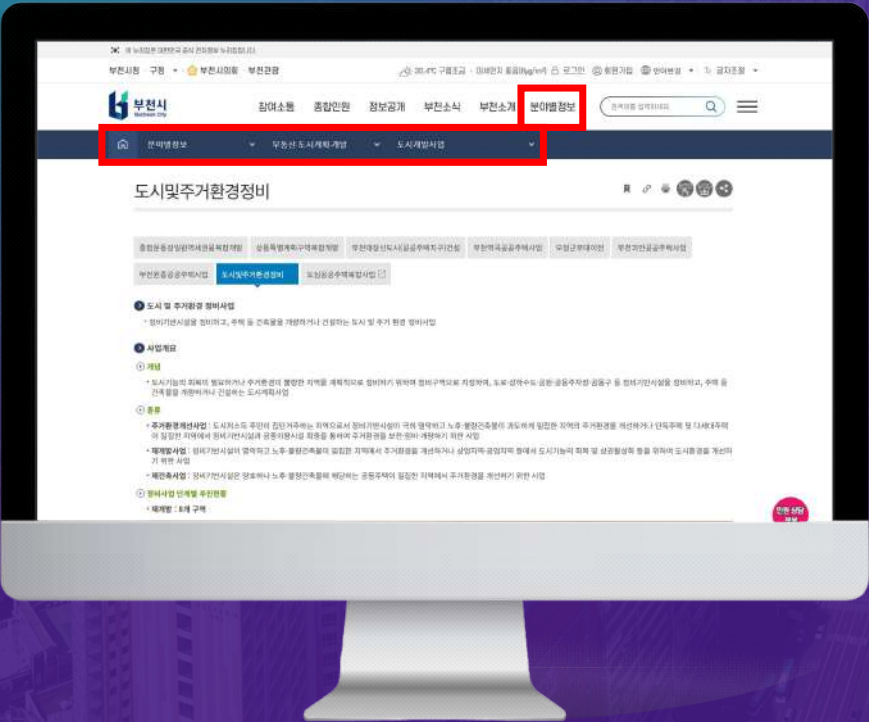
이 누리집은 대한민국 공식 전자정부 누리집입니다.

부천시청 구청 부천시의회 부천관광

로그인 회원가입 언어선택 글자조절

부천시 Bucheon City

참여소통 종합민원 정보공개 부천소식 부천소개 분야별정보

분야별정보 부동산·도시계획·개발 도시개발사업

도시및주거환경정비

부천원종공공주택지구 도시및주거환경정비

도시 및 주거환경 정비사업

정비기반시설을 정비하고, 주택 등 건축물을 개량하거나 건설하는 도시 및 주거 환경 정비사업

사업개요

개념

도시기능의 회복이 필요하거나 주거환경이 불량한 지역을 계획적으로 정비하기 위하여 정비구역으로 지정하여, 도로·상하수도·공원·공용주차장·공동구 등 정비기반시설을 정비하고, 주택 등 건축물을 개량하거나 건설하는 도시계획사업

종류

주거환경개선사업 : 도시저소득 주민이 집단거주하는 지역으로서 정비기반시설이 극히 열악하고 노후·불량건축물이 과도하게 밀집한 지역의 주거환경을 개선하거나 단독주택 및 다세대주택이 밀집한 지역에서 정비기반시설과 공동이용시설 확충을 통하여 주거환경을 보전·정비·개량하기 위한 사업

재개발사업 : 정비기반시설이 열악하고 노후·불량건축물이 밀집한 지역에서 주거환경을 개선하거나 상업지역·공업지역 등에서 도시기능의 회복 및 상권활성화 등을 위하여 도시환경을 개선하기 위한 사업

재건축사업 : 정비기반시설은 양호하나 노후·불량건축물에 해당하는 공동주택이 밀집한 지역에서 주거환경을 개선하기 위한 사업

정비사업 단계별 추진현황

재개발 : 8개 구역